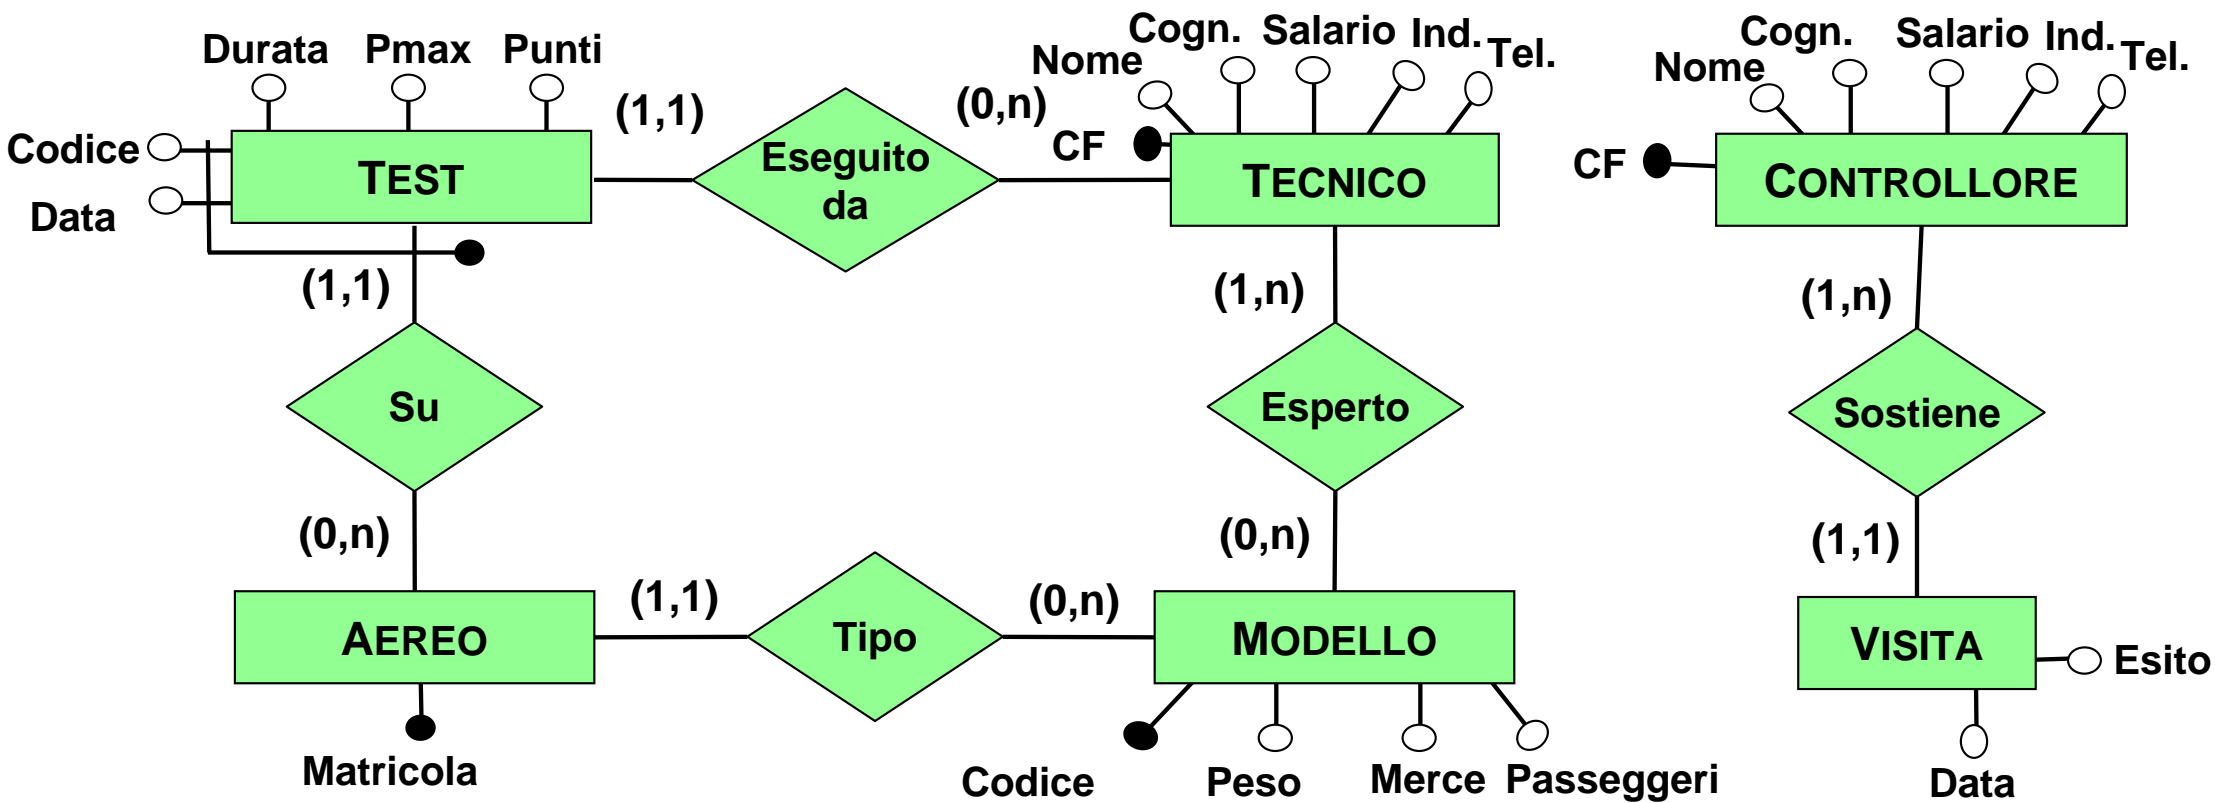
Durata Pmax Punti
Codice
Data
TEST
(1,1)
Eseguito da
(0,n)
Nome Cogn. Salario Ind. Tel.
CF
TECNICO
Nome Cogn. Salario Ind. Tel.
CF
CONTROLLORE
(1,1)
Su
(0,n)
(1,n)
Esperto
(0,n)
(1,n)
Sostiene
(1,1)
AEREO
(1,1)
Tipo
(0,n)
MODELLO
VISITA
Esito
Matricola
Codice
Peso
Merce
Passeggeri
Data